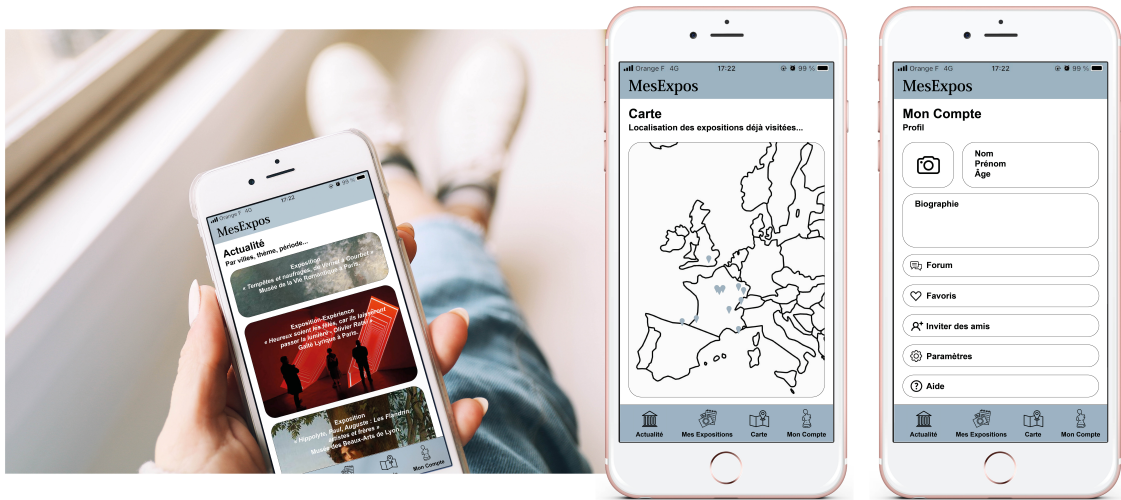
Orange F 4G 17:22 99 %

MesExpos

Actualité
Par villes, thème, période...

Exposition
« Tempêtes et naufrages, de Vernet à Courbet »
Musée de la Vie Romantique à Paris

Exposition-Expérience
« Heureux soient les fêlés, car ils laisseront passer la lumière - Olivier Ratsi »
Gaîté Lyrique à Paris

Exposition
« Hippolyte, Paul, Auguste : Les Flandrin, artistes et frères »
Musée des Beaux-Arts de Lyon

Mon Compte

Orange F 4G 17:22 99 %

MesExpos

Carte
Localisation des expositions déjà visitées...

Actualité
Mes Expositions
Carte
Mon Compte

Orange F 4G 17:22 99 %

MesExpos

Mon Compte
Profil

Nom
Prénom
Âge

Biographie

Forum
Favoris
Inviter des amis
Paramètres
Aide

Actualité
Mes Expositions
Carte
Mon Compte